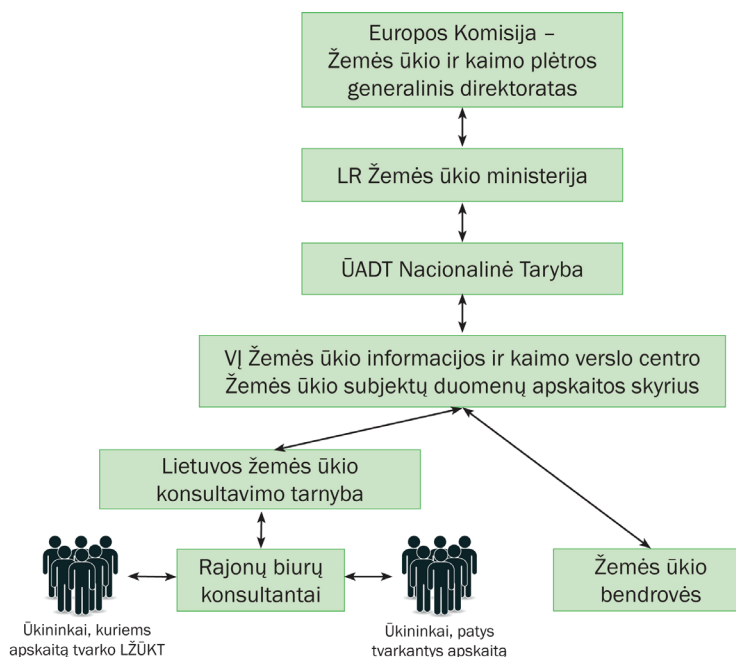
Europos Komisija – Žemės ūkio ir kaimo plėtros generalinis direktoratas

LR Žemės ūkio ministerija

ŪADT Nacionalinė Taryba

VĮ Žemės ūkio informacijos ir kaimo verslo centro Žemės ūkio subjektų duomenų apskaitos skyrius

Lietuvos žemės ūkio konsultavimo tarnyba

Rajonų biurų konsultantai

Žemės ūkio bendrovės

Ūkininkai, kuriems apskaitą tvarko LŽŪKT

Ūkininkai, patys tvarkantys apskaitą